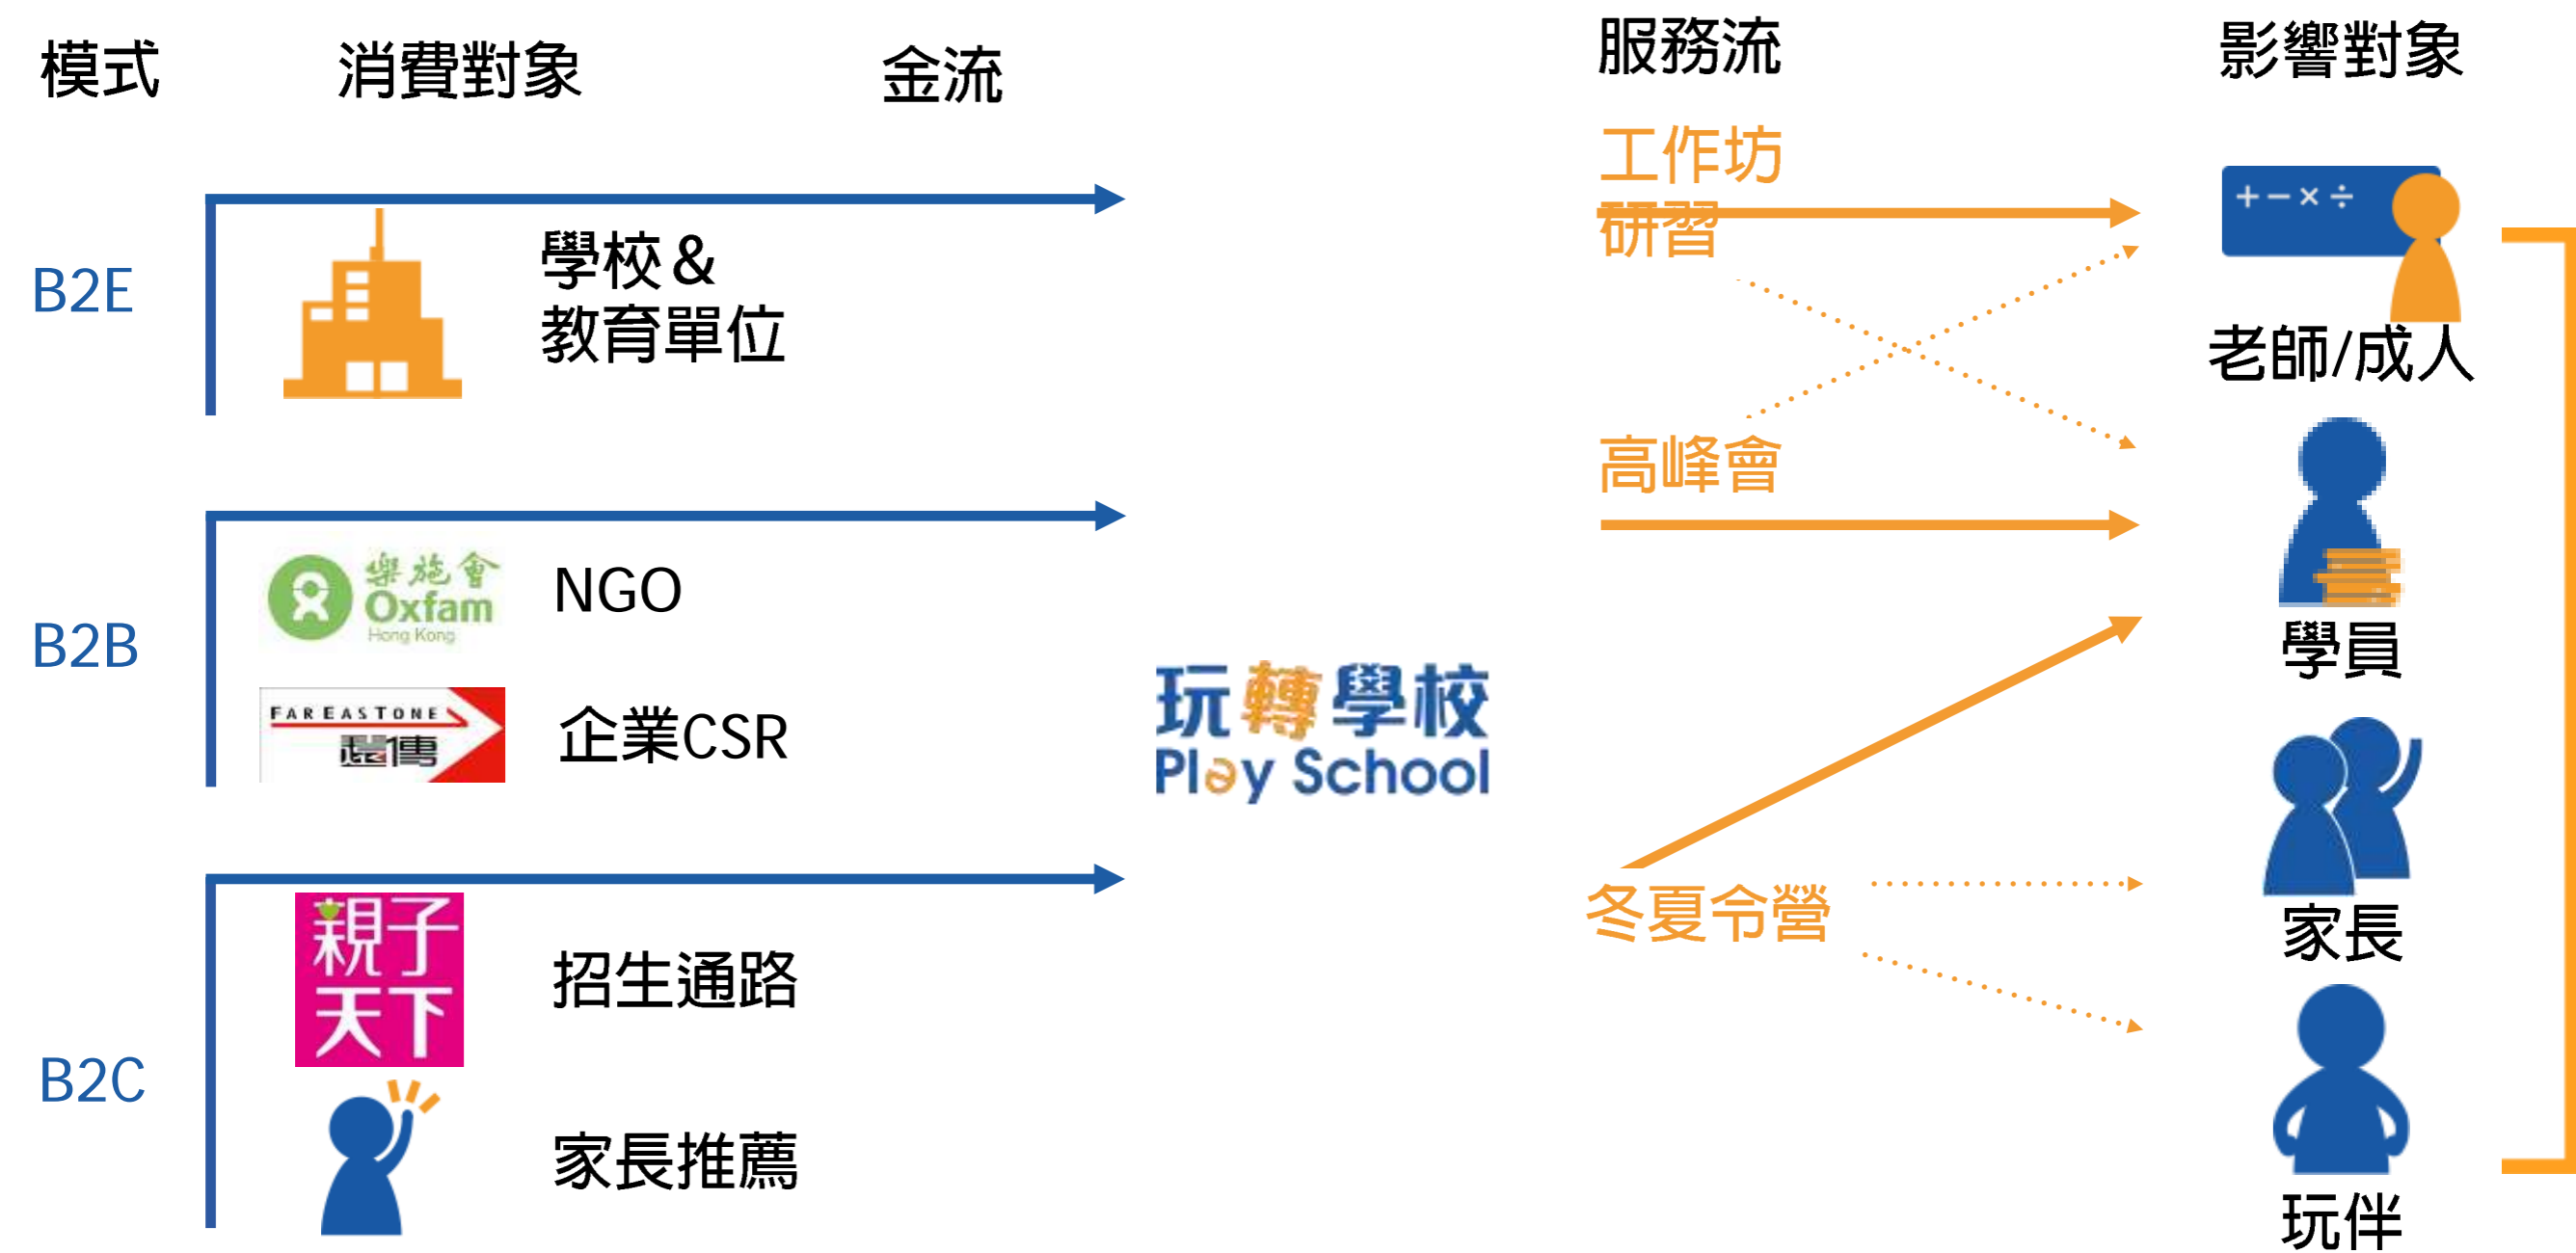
模式 消費對象 金流 服務流 影響對象

B2E

學校＆
教育單位

工作坊
研習

老師/成人

B2B

樂施會
Oxfam
Hong Kong

NGO

FAR EASTONE
遠傳

企業CSR

高峰會

學員

玩轉學校
Play School

B2C

親子天下

招生通路

家長推薦

冬夏令營

家長

玩伴

$+ - \times \div$